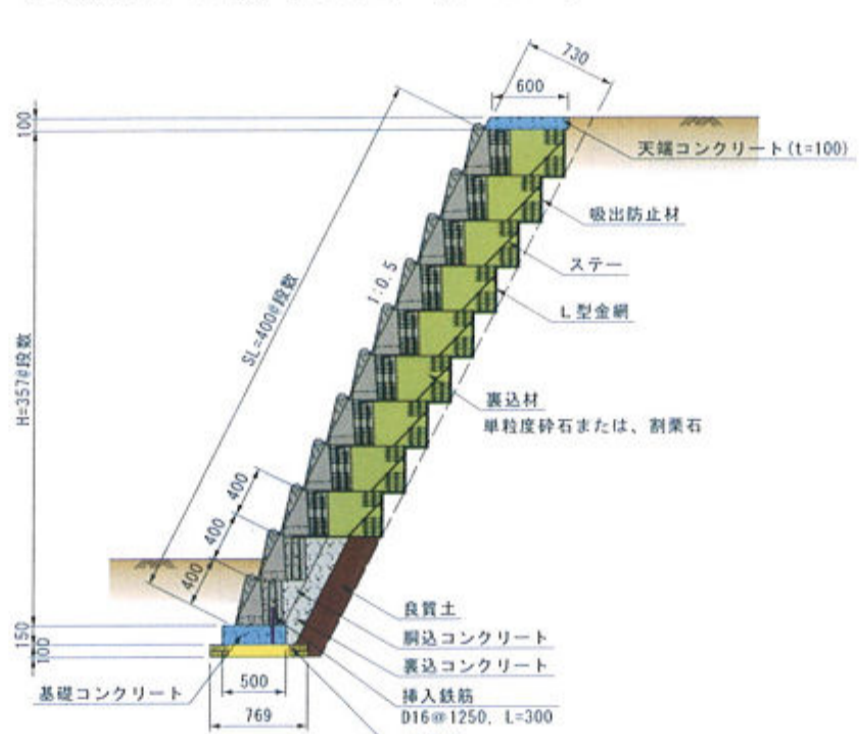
730
600
100
天端コンクリート(t=100)
吸出防止材
ステー
1:0.5
L型金網
SL=400#段数
H=357#段数
裏込材
単粒度砕石または、割栗石
400
400
400
良質土
胴込コンクリート
裏込コンクリート
150
100
基礎コンクリート
500
挿入鉄筋
D16@1250, L=300
769